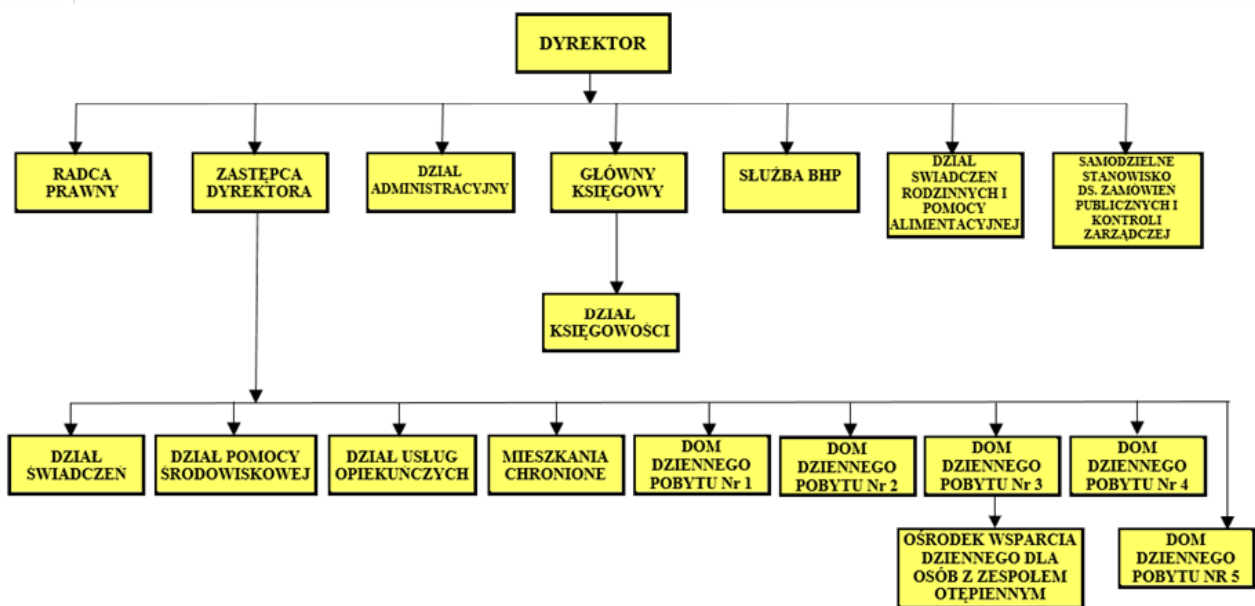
DYREKTOR

RADCA PRAWNY

ZASTĘPCA DYREKTORA

DZIAŁ ADMINISTRACYJNY

GŁÓWNY KSIĘGOWY

SŁUŻBA BHP

DZIAŁ ŚWIADCZEŃ RODZINNYCH I POMOCY ALIMENTACYJNEJ

SAMODZIELNE STANOWISKO DS. ZAMÓWIEŃ PUBLICZNYCH I KONTROLI ZARZĄDCZEJ

DZIAŁ KSIĘGOWOŚCI

DZIAŁ ŚWIADCZEŃ

DZIAŁ POMOCY ŚRODOWISKOWEJ

DZIAŁ USŁUG OPIEKUŃCZYCH

MIESZKANIA CHRONIONE

DOM DZIENNEGO POBYTU Nr 1

DOM DZIENNEGO POBYTU Nr 2

DOM DZIENNEGO POBYTU Nr 3

DOM DZIENNEGO POBYTU Nr 4

OŚRODEK WSPARCIA DZIENNEGO DLA OSÓB Z ZESPOŁEM OTĘPIENNYM

DOM DZIENNEGO POBYTU NR 5